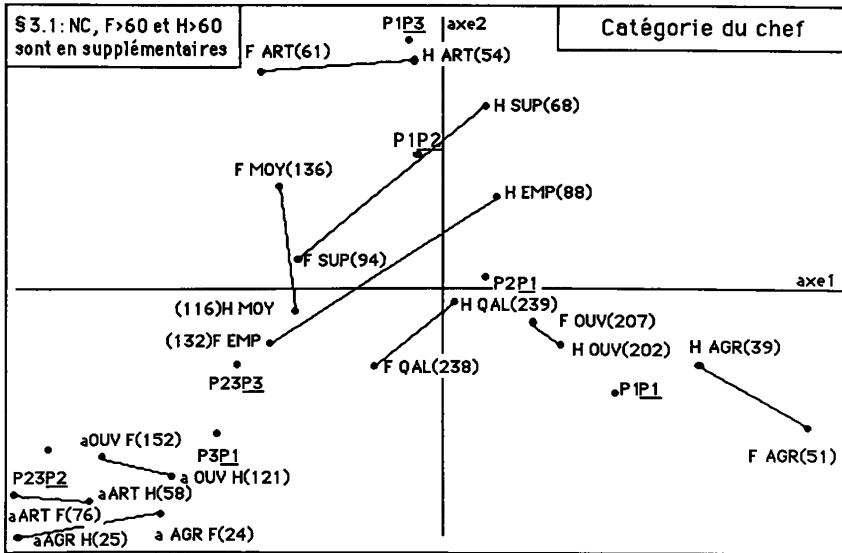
§3.1: NC, F>60 et H>60 sont en supplémentaires

Catégorie du chef

P1P3

axe2

F ART(61)

H ART(54)

H SUP(68)

P1P2

F MOY(136)

H EMP(88)

F SUP(94)

P2P1

axe1

(116)H MOY

H QAL(239)

F OUV(207)

(132)F EMP

H OUV(202)

H AGR(39)

P23P3

F QAL(238)

P1P1

aOUV F(152)

P3P1

F AGR(51)

a OUV H(121)

P23P2

aART H(58)

aART F(76)

aAGR H(25)

a AGR F(24)